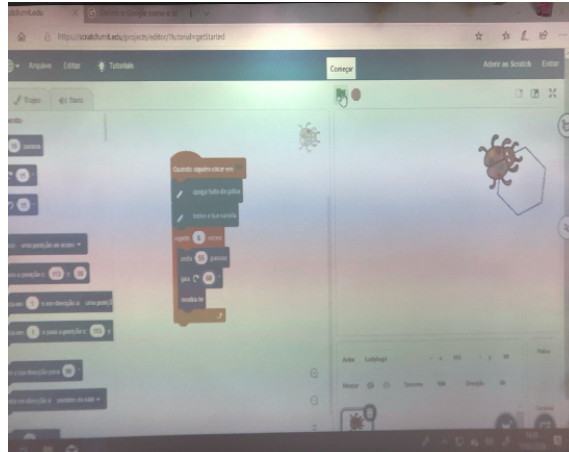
https://scratch.mit.edu/projects/editor/?tutorial=getStarted

Arquivo Editar Tutoriais

Começar

Adere ao Scratch Entrar

Trajes Sons

Quando alguém clicar em
apaga tudo da pintura
baixa a tua caneta
repete 6 vezes
anda 50 passos
gira 60 graus
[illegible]

anda 10 passos
gira 15 graus
gira 15 graus
vai para uma posição ao acaso
vai para a posição x: 0 y: 0
desliza 1 s em direcção a uma posição ao acaso
desliza 1 s para a posição x: 0 y: 0
aponta na direcção de 90
aponta em direcção a ponteiro do rato

Ator Ladybug1 x 0 y 0
Mostrar Tamanho 100 Direcção 90
Palco
Cenários